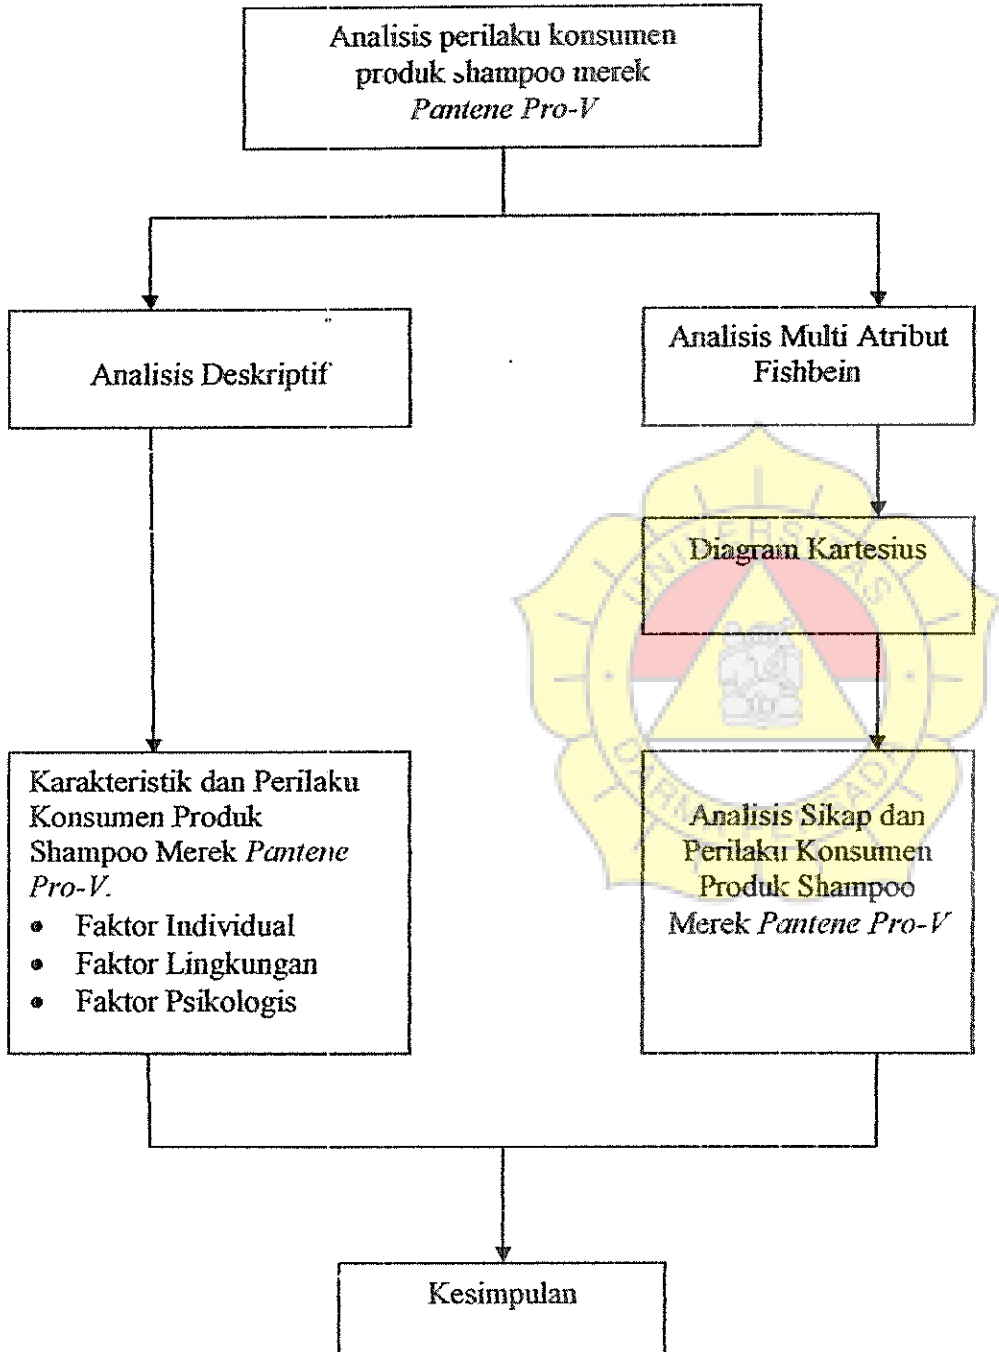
Analisis perilaku konsumen produk shampoo merek *Pantene Pro-V*

Analisis Deskriptif

Analisis Multi Atribut Fishbein

Diagram Kartesius

Karakteristik dan Perilaku Konsumen Produk Shampoo Merek *Pantene Pro-V*.
- Faktor Individual
- Faktor Lingkungan
- Faktor Psikologis

Analisis Sikap dan Perilaku Konsumen Produk Shampoo Merek *Pantene Pro-V*

Kesimpulan